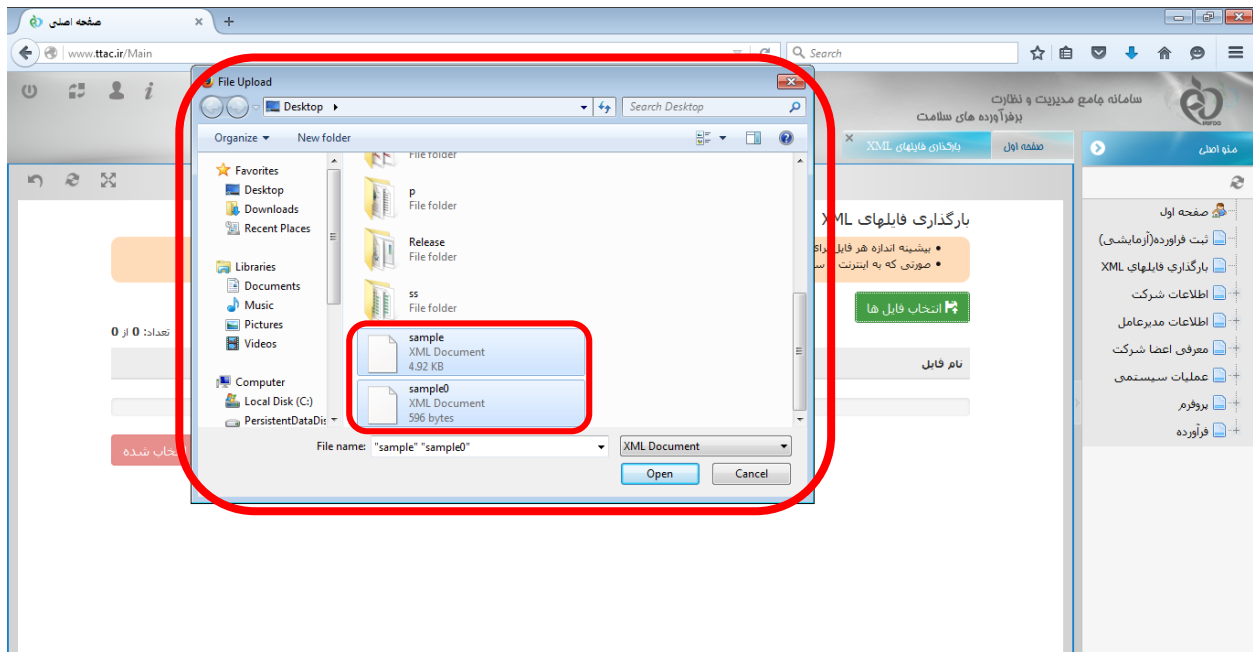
صفحه اصلی
www.ttac.ir/Main
Search

سامانه جامع مدیریت و نظارت
برفرآورده های سلامت

منو اصلی
صفحه اول
بارگذاری فایلهای XML

بارگذاری فایلهای XML
• بیشینه اندازه هر فایل برا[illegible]
• صورتی که به اینترنت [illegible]س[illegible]
انتخاب فایل ها
تعداد: 0 از 0
نام فایل
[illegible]خاب شده

صفحه اول
ثبت فراورده(آزمایشی)
بارگذاری فایلهای XML
اطلاعات شرکت
اطلاعات مدیرعامل
معرفی اعضا شرکت
عملیات سیستمی
پروفرم
فرآورده

File Upload
Desktop
Search Desktop
Organize ▾
New folder
Favorites
Desktop
Downloads
Recent Places
Libraries
Documents
Music
Pictures
Videos
Computer
Local Disk (C:)
PersistentDataDis

File folder
p
File folder
Release
File folder
ss
File folder
sample
XML Document
4.92 KB
sample0
XML Document
596 bytes

File name: "sample" "sample0"
XML Document
Open
Cancel